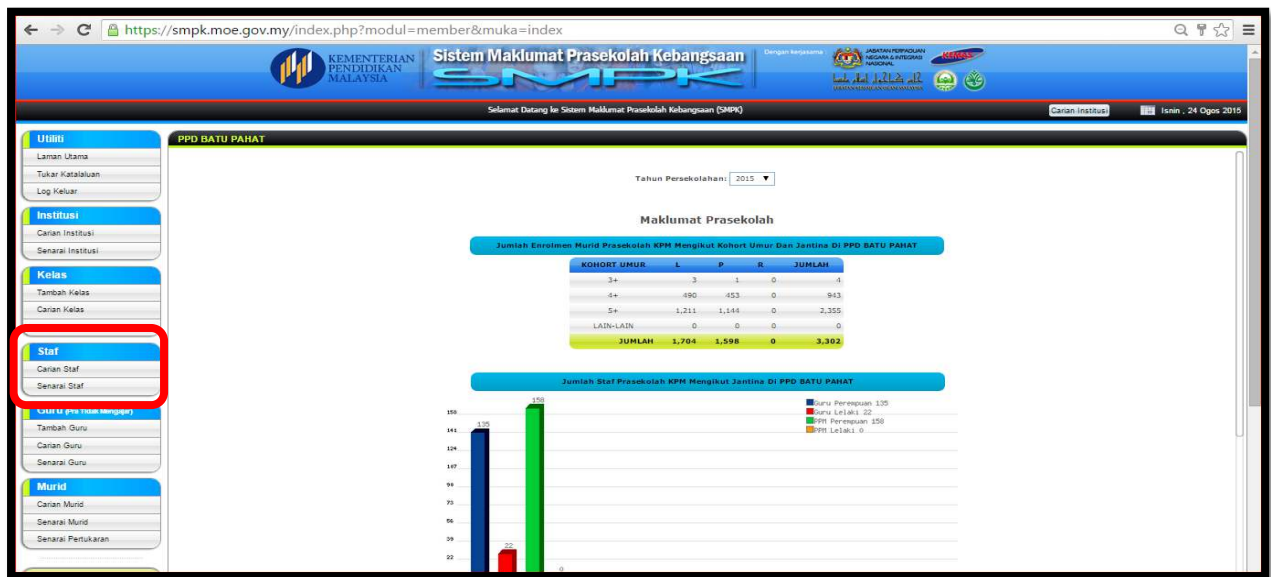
https://smpk.moe.gov.my/index.php?modul=member&muka=index

KEMENTERIAN PENDIDIKAN MALAYSIA

Sistem Maklumat Prasekolah Kebangsaan

SMPK

Dengan kerjasama

JABATAN PERPADUAN NEGARA & INTEGRASI NASIONAL

KEMAS

Selamat Datang ke Sistem Maklumat Prasekolah Kebangsaan (SMPK)

Carian Institusi

Isnin , 24 Ogos 2015

Utiliti
Laman Utama
Tukar Katalaluan
Log Keluar

Institusi
Carian Institusi
Senarai Institusi

Kelas
Tambah Kelas
Carian Kelas

Staf
Carian Staf
Senarai Staf

Guru (PN Tidak Mengajar)
Tambah Guru
Carian Guru
Senarai Guru

Murid
Carian Murid
Senarai Murid
Senarai Pertukaran

PPD BATU PAHAT

Tahun Persekolahan: 2015

Maklumat Prasekolah

Jumlah Enrolmen Murid Prasekolah KPM Mengikut Kohort Umur Dan Jantina Di PPD BATU PAHAT

| KOHORT UMUR | L | P | R | JUMLAH |
|---|---|---|---|---|
| 3+ | 3 | 1 | 0 | 4 |
| 4+ | 490 | 453 | 0 | 943 |
| 5+ | 1,211 | 1,144 | 0 | 2,355 |
| LAIN-LAIN | 0 | 0 | 0 | 0 |
| JUMLAH | 1,704 | 1,598 | 0 | 3,302 |

Jumlah Staf Prasekolah KPM Mengikut Jantina Di PPD BATU PAHAT

Guru Perempuan 135
Guru Lelaki 22
PPM Perempuan 158
PPM Lelaki 0

158
141
124
107
90
73
56
39
22

135
158
22
0